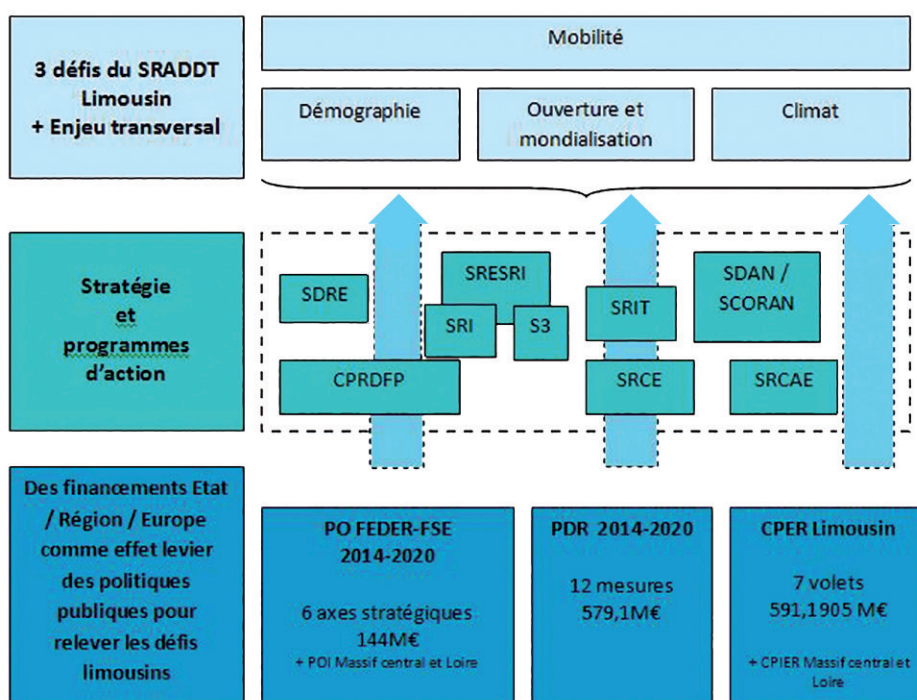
3 défis du SRADDT Limousin
+ Enjeu transversal

Mobilité

Démographie

Ouverture et mondialisation

Climat

Stratégie et programmes d'action

SDRE

SRESRI

SRI

S3

SRIT

SDAN / SCORAN

CPRDFP

SRCE

SRCAE

Des financements Etat / Région / Europe comme effet levier des politiques publiques pour relever les défis limousins

PO FEDER-FSE 2014-2020

6 axes stratégiques
144M€

+ POI Massif central et Loire

PDR 2014-2020

12 mesures
579,1M€

CPER Limousin

7 volets
591,1905 M€

+ CPIER Massif central et Loire